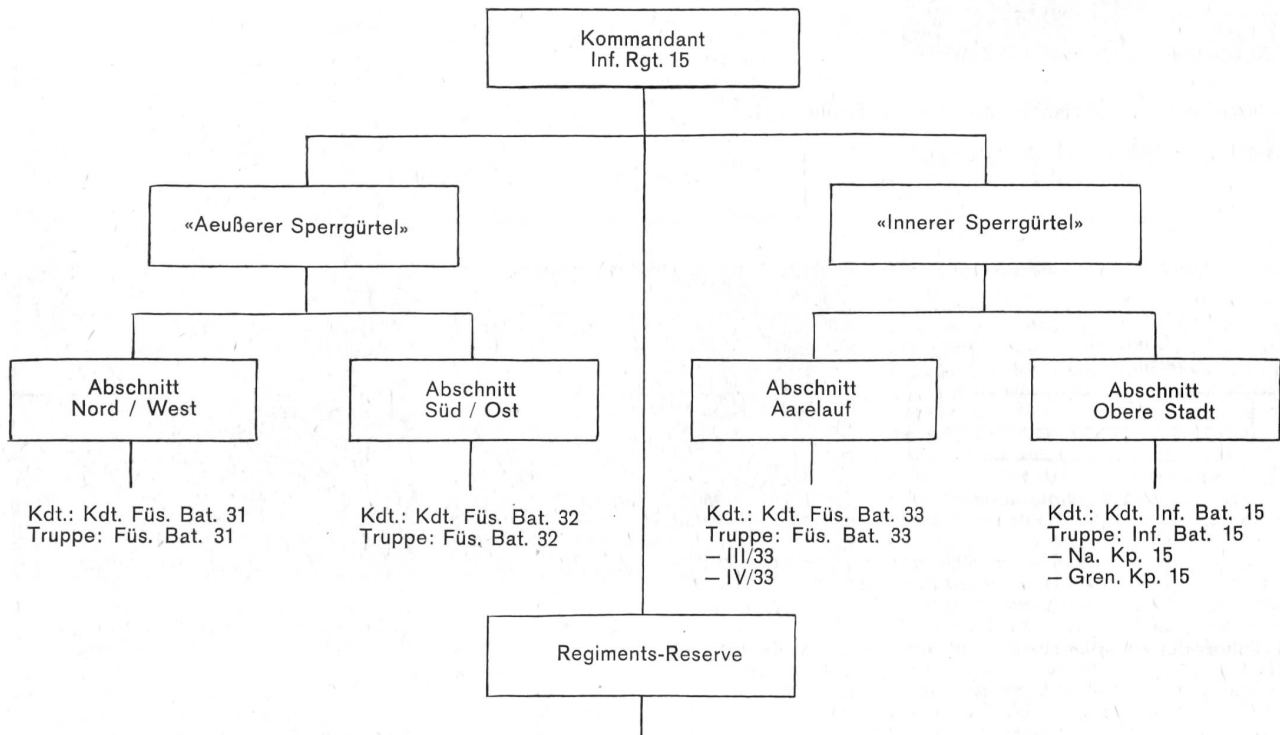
Kommandant
Inf. Rgt. 15

«Aeußerer Sperrgürtel»

«Innerer Sperrgürtel»

Abschnitt
Nord / West

Kdt.: Kdt. Füs. Bat. 31
Truppe: Füs. Bat. 31

Abschnitt
Süd / Ost

Kdt.: Kdt. Füs. Bat. 32
Truppe: Füs. Bat. 32

Abschnitt
Aarelauf

Kdt.: Kdt. Füs. Bat. 33
Truppe: Füs. Bat. 33
– III/33
– IV/33

Abschnitt
Obere Stadt

Kdt.: Kdt. Inf. Bat. 15
Truppe: Inf. Bat. 15
– Na. Kp. 15
– Gren. Kp. 15

Regiments-Reserve